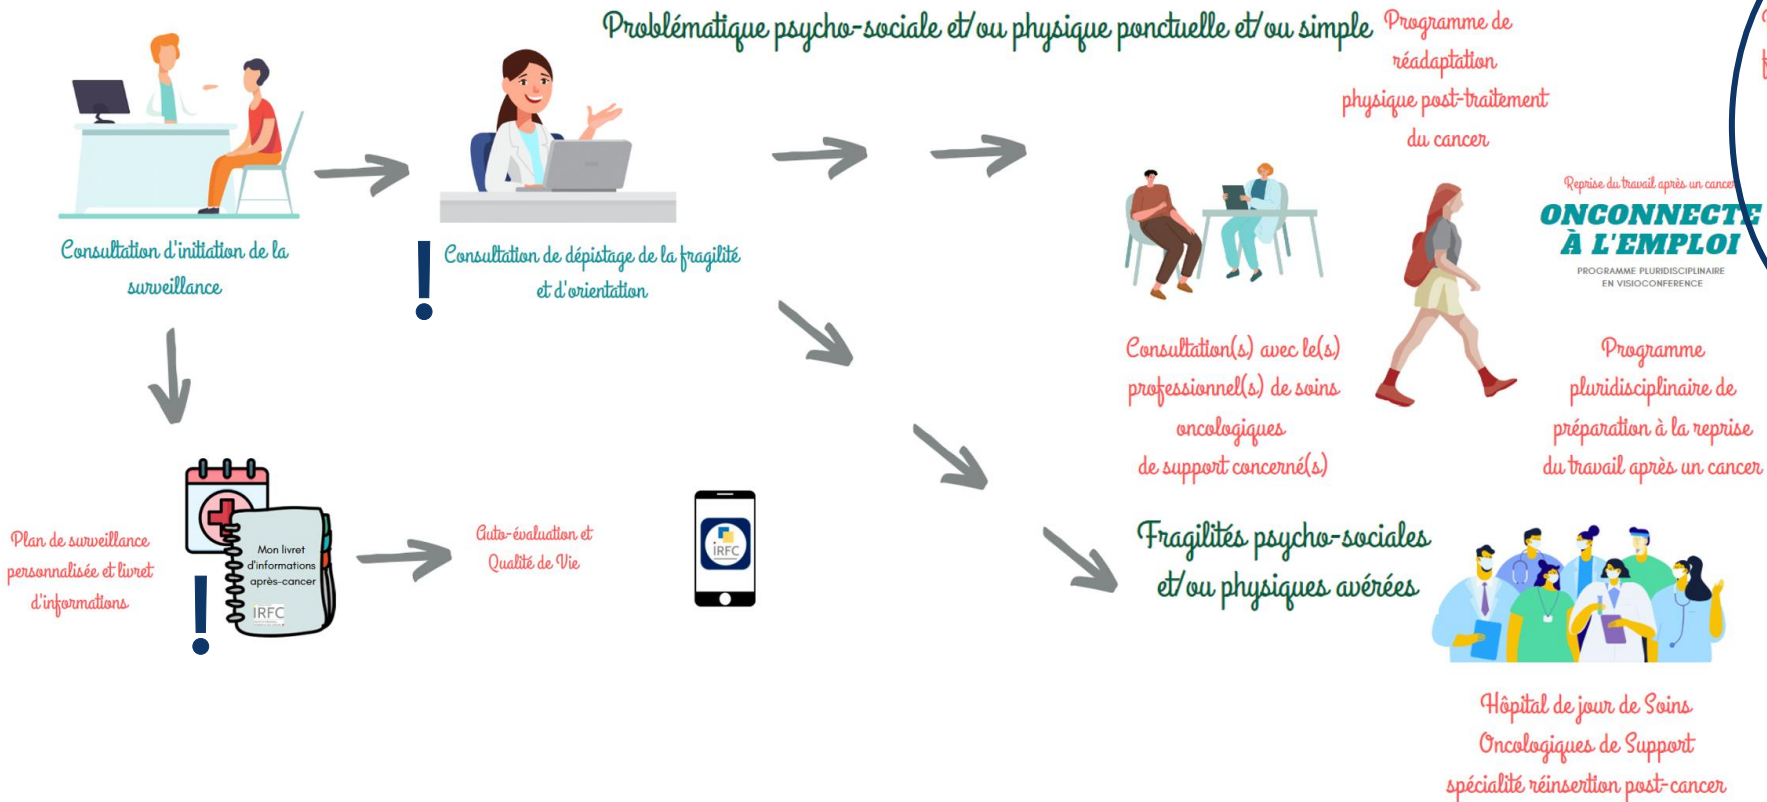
Problématique psycho-sociale et/ou physique ponctuelle et/ou simple

Programme de réadaptation physique post-traitement du cancer

Consultation d'initiation de la surveillance

!

Consultation de dépistage de la fragilité et d'orientation

Reprise du travail après un cance

ONCONNECTE À L'EMPLOI

PROGRAMME PLURIDISCIPLINAIRE EN VISIOCONFERENCE

Consultation(s) avec le(s) professionnel(s) de soins oncologiques de support concerné(s)

Programme pluridisciplinaire de préparation à la reprise du travail après un cancer

Mon livret d'informations après-cancer

IRFC

!

Plan de surveillance personnalisée et livret d'informations

Auto-évaluation et Qualité de Vie

IRFC

Fragilités psycho-sociales et/ou physiques avérées

Hôpital de jour de Soins Oncologiques de Support spécialité réinsertion post-cancer